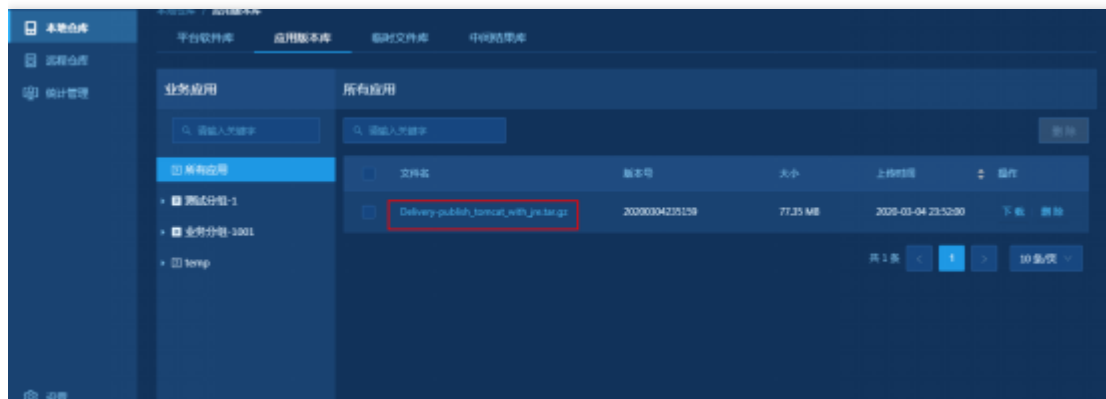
本地仓库
远程仓库
统计管理
设置

本地仓库 / 应用版本库

平台软件库　应用版本库　临时文件库　中间结果库

业务应用

Q 请输入关键字

所有应用
测试分组-1
业务分组-1001
temp

所有应用

Q 请输入关键字

删除

| | 文件名 | 版本号 | 大小 | 上传时间 | 操作 |
|---|---|---|---|---|---|
| | Delivery-publish_tomcat_with_jre.tar.gz | 20200304235159 | 77.35 MB | 2020-03-04 23:52:00 | 下载 删除 |

共 1 条　<　1　>　10 条/页